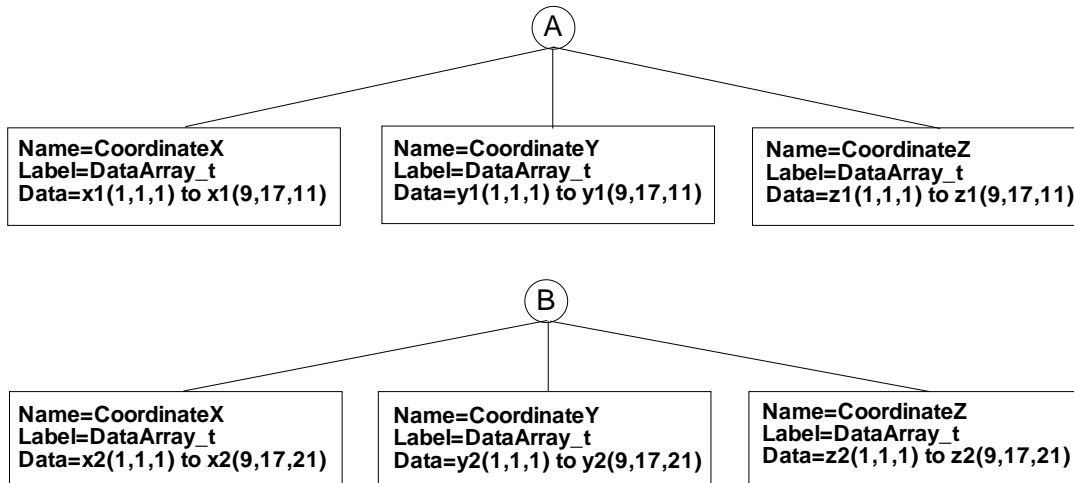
A

Name=CoordinateX
Label=DataArray_t
Data=x1(1,1,1) to x1(9,17,11)

Name=CoordinateY
Label=DataArray_t
Data=y1(1,1,1) to y1(9,17,11)

Name=CoordinateZ
Label=DataArray_t
Data=z1(1,1,1) to z1(9,17,11)

B

Name=CoordinateX
Label=DataArray_t
Data=x2(1,1,1) to x2(9,17,21)

Name=CoordinateY
Label=DataArray_t
Data=y2(1,1,1) to y2(9,17,21)

Name=CoordinateZ
Label=DataArray_t
Data=z2(1,1,1) to z2(9,17,21)